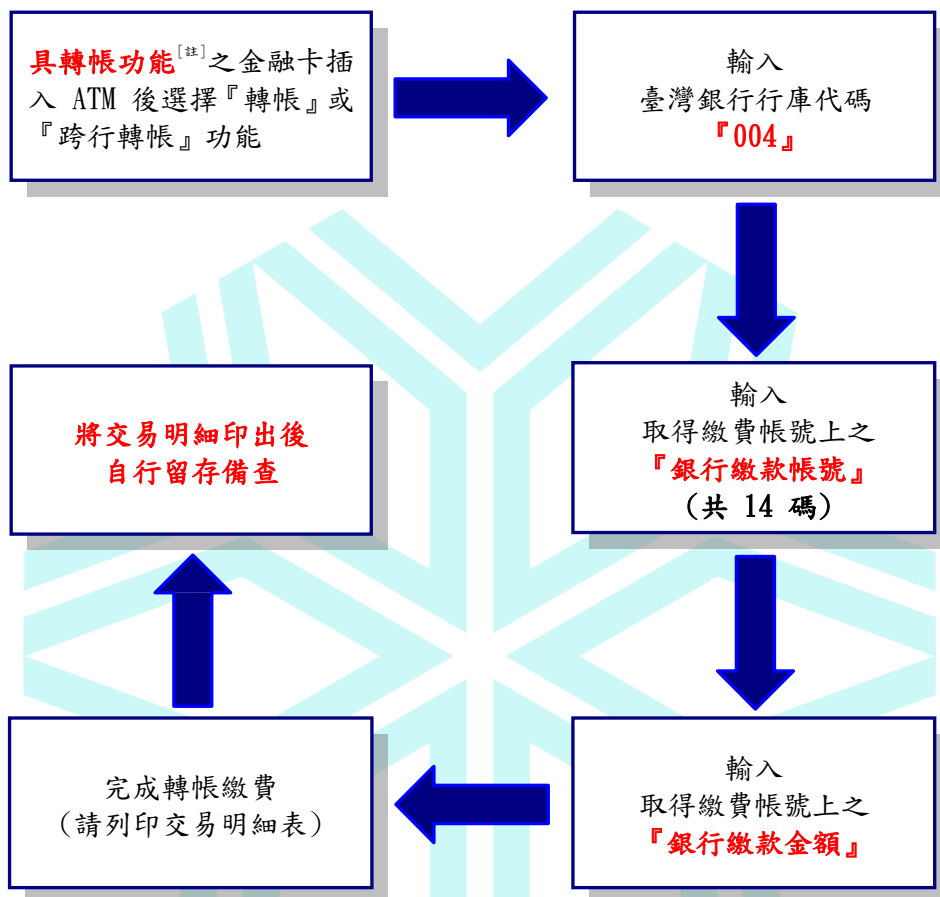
具轉帳功能[註]之金融卡插入 ATM 後選擇『轉帳』或『跨行轉帳』功能

輸入
臺灣銀行行庫代碼
『004』

輸入
取得繳費帳號上之
『銀行繳款帳號』
（共 14 碼）

輸入
取得繳費帳號上之
『銀行繳款金額』

完成轉帳繳費
（請列印交易明細表）

將交易明細印出後
自行留存備查